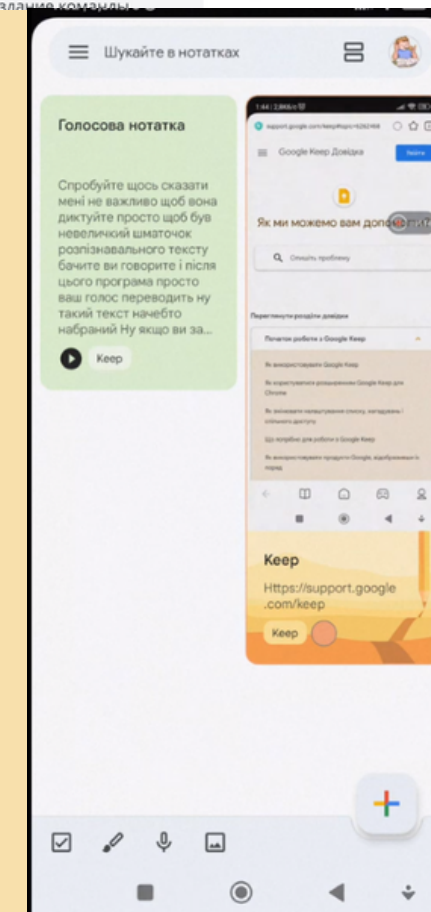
Шукайте в нотатках

Голосова нотатка

Спробуйте щось сказати мені не важливо щоб вона диктуйте просто щоб був невеличкий шматочок розпізнавального тексту бачите ви говорите і після цього програма просто ваш голос переводить ну такий текст начебто набраний Ну якщо ви за...

Keep

support.google.com/keep

Google Keep Довідка

Увійти

Як ми можемо вам допомогти?

Опишіть проблему

Переглянути розділи довідки

Початок роботи з Google Keep

Як використовувати Google Keep

Як користуватися розширенням Google Keep для Chrome

Як змінювати налаштування списку, нагадувань і спільного доступу

Що потрібно для роботи з Google Keep

Як використовувати продукти Google, відображаючи їх поряд

Keep

Https://support.google.com/keep

Keep